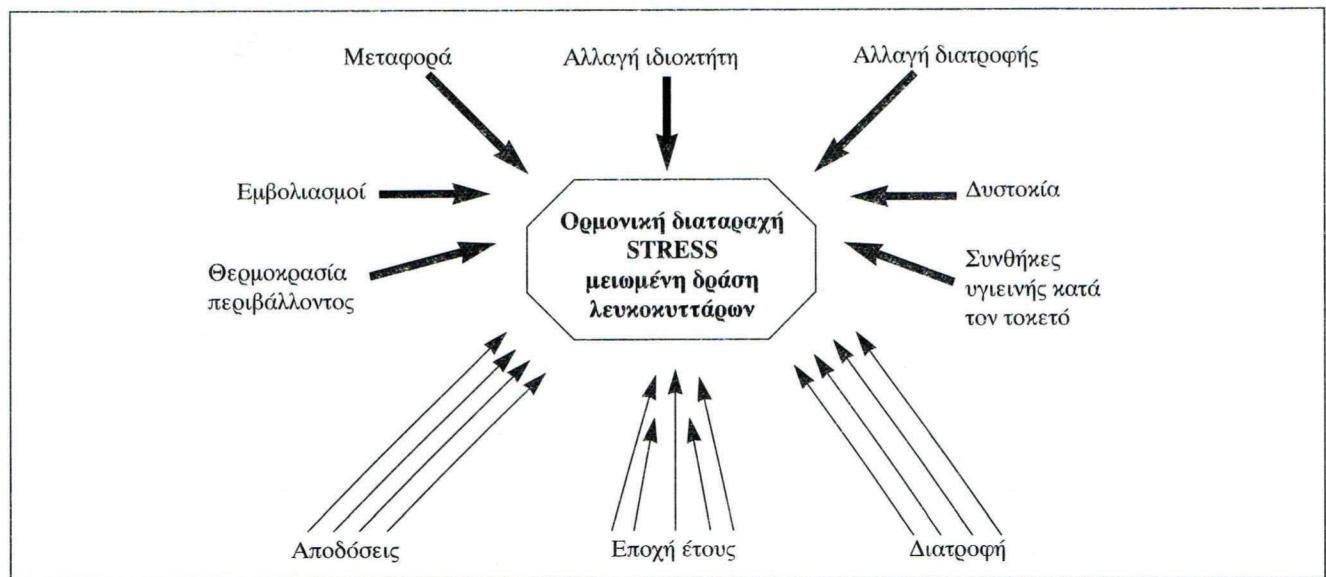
Μεταφορά

Αλλαγή ιδιοκτήτη

Αλλαγή διατροφής

Εμβολιασμοί

Ορμονική διαταραχή
STRESS
μειωμένη δράση
λευκοκυττάρων

Δυστοκία

Θερμοκρασία περιβάλλοντος

Συνθήκες υγιεινής κατά τον τοκετό

Αποδόσεις

Εποχή έτους

Διατροφή